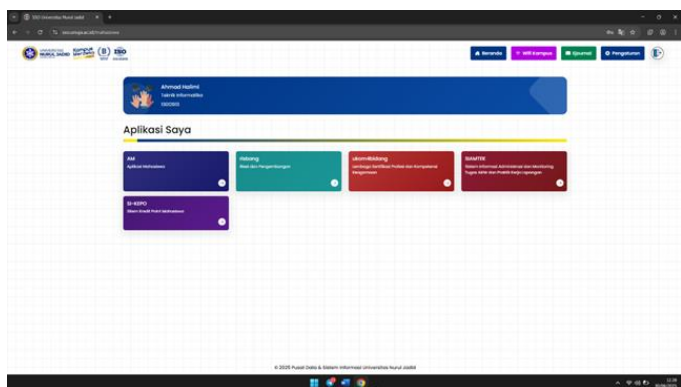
SSO Universitas Nurul Jadid

Beranda
Wifi Kampus
Ejournal
Pengaturan

Ahmad Halimi
Teknik Informatika
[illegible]

Aplikasi Saya

AM
Aplikasi Mahasiswa

Pabang
Riset dan Pengembangan

ukomBidang
Lembaga Sertifikasi Profesi dan Kompetensi Pengembangan

SIAMTEK
Sistem Informasi Administrasi dan Monitoring Tugas Akhir dan Praktik Kerja Lapangan

SI-KEPO
Sistem Kredit Poin Mahasiswa

© 2025 Pusat Data & Sistem Informasi Universitas Nurul Jadid